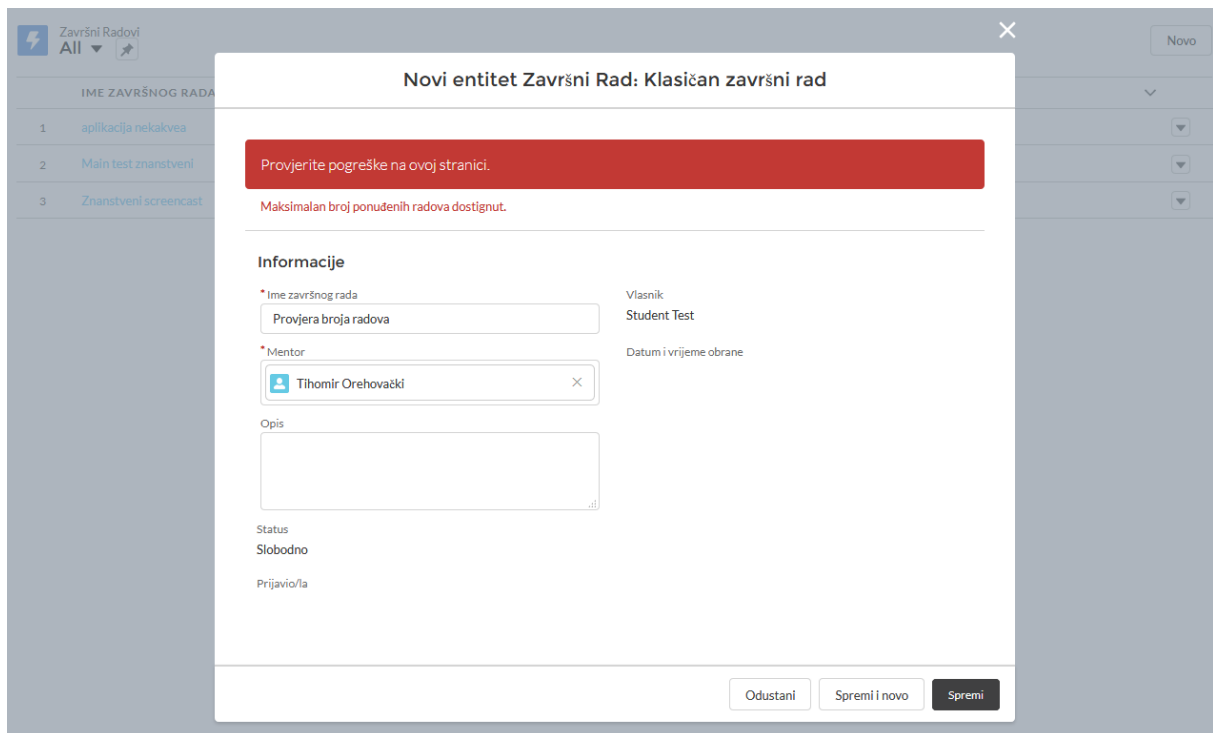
Završni Radovi
All

Novo

IME ZAVRŠNOG RADA

1 aplikacija nekakvea
2 Main test znanstveni
3 Znanstveni screencast

Novi entitet Završni Rad: Klasičan završni rad

Provjerite pogreške na ovoj stranici.

Maksimalan broj ponuđenih radova dostignut.

Informacije

* Ime završnog rada
Provjera broja radova

* Mentor
Tihomir Orehovački

Opis

Status
Slobodno

Prijavio/la

Vlasnik
Student Test

Datum i vrijeme obrane

Odustani
Spremi i novo
Spremi